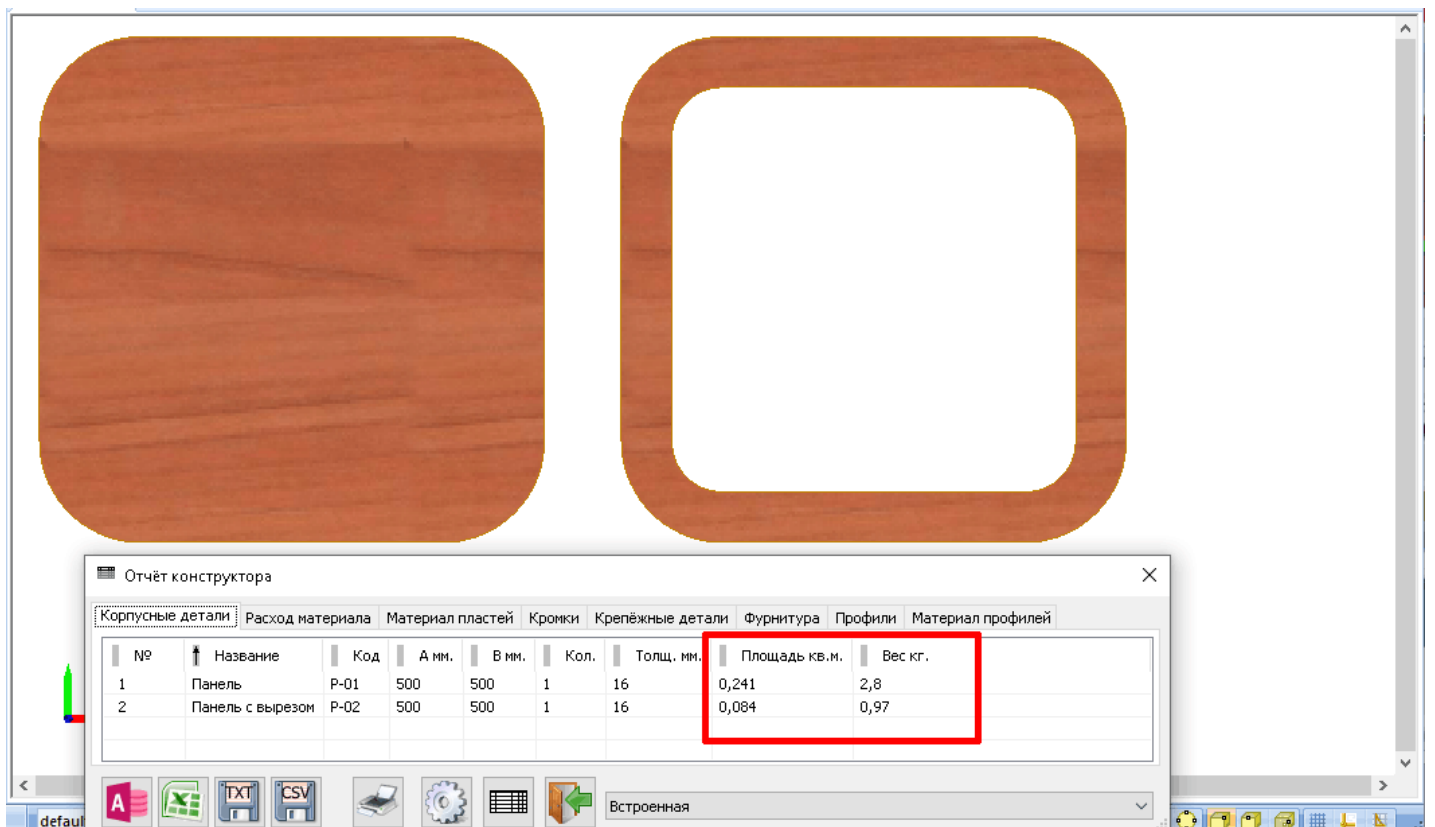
Отчёт конструктора

Корпусные детали | Расход материала | Материал пластей | Кромки | Крепёжные детали | Фурнитура | Профили | Материал профилей

| № | Название | Код | А мм. | В мм. | Кол. | Толщ. мм. | Площадь кв.м. | Вес кг. |
|---|---|---|---|---|---|---|---|---|
| 1 | Панель | P-01 | 500 | 500 | 1 | 16 | 0,241 | 2,8 |
| 2 | Панель с вырезом | P-02 | 500 | 500 | 1 | 16 | 0,084 | 0,97 |

TXT CSV

Встроенная

defaul